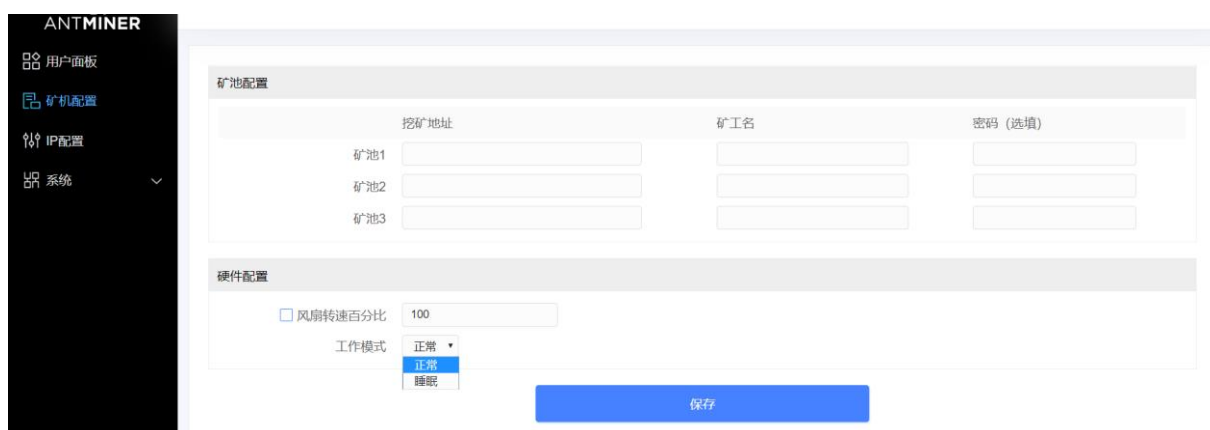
ANTMINER

用户面板

矿机配置

IP配置

系统

矿池配置

| | 挖矿地址 | 矿工名 | 密码（选填） |
|---|---|---|---|
| 矿池1 | | | |
| 矿池2 | | | |
| 矿池3 | | | |

硬件配置

风扇转速百分比 100

工作模式 正常

正常

睡眠

保存